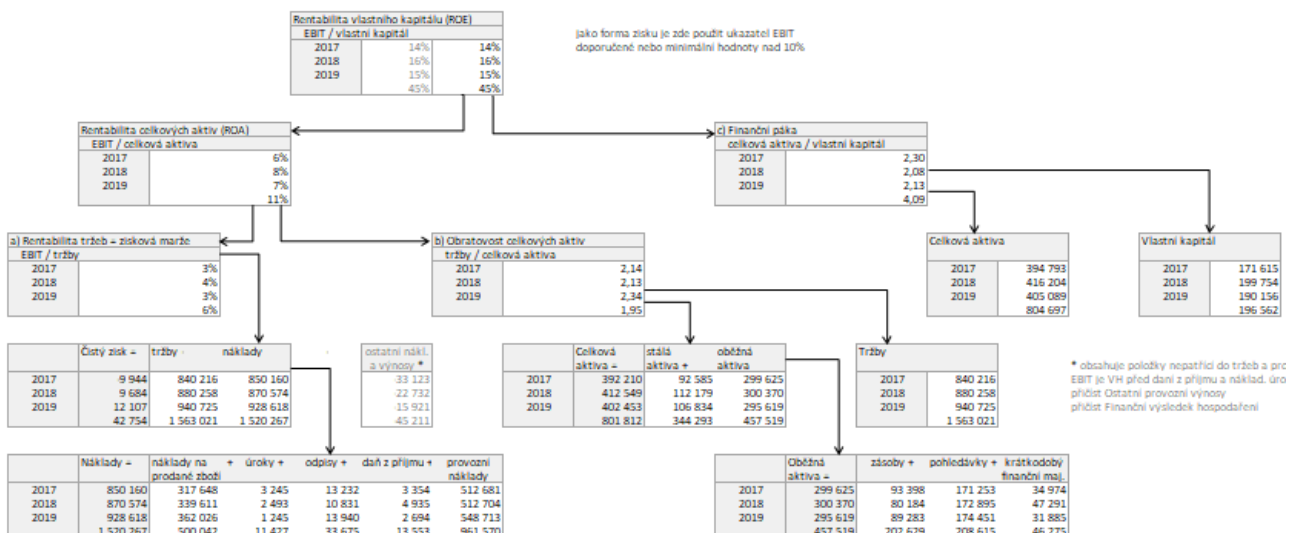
Rentabilita vlastního kapitálu (ROE)
EBIT / vlastní kapitál

| | | |
|---|---|---|
| 2017 | 14% | 14% |
| 2018 | 16% | 16% |
| 2019 | 15% | 15% |
| | 45% | 45% |

jako forma zisku je zde použit ukazatel EBIT
doporučené nebo minimální hodnoty nad 10%

Rentabilita celkových aktiv (ROA)
EBIT / celková aktiva

| | |
|---|---|
| 2017 | 6% |
| 2018 | 8% |
| 2019 | 7% |
| | 11% |

c) Finanční páka
celková aktiva / vlastní kapitál

| | |
|---|---|
| 2017 | 2,30 |
| 2018 | 2,08 |
| 2019 | 2,13 |
| | 4,09 |

a) Rentabilita tržeb = zisková marže
EBIT / tržby

| | |
|---|---|
| 2017 | 3% |
| 2018 | 4% |
| 2019 | 3% |
| | 6% |

b) Obratovost celkových aktiv
tržby / celková aktiva

| | |
|---|---|
| 2017 | 2,14 |
| 2018 | 2,13 |
| 2019 | 2,34 |
| | 1,95 |

Celková aktiva

| | |
|---|---|
| 2017 | 394 793 |
| 2018 | 416 204 |
| 2019 | 405 089 |
| | 804 697 |

Vlastní kapitál

| | |
|---|---|
| 2017 | 171 615 |
| 2018 | 199 754 |
| 2019 | 190 156 |
| | 196 562 |

| | Čistý zisk = | tržby - | náklady |
|---|---|---|---|
| 2017 | 9 944 | 840 216 | 850 160 |
| 2018 | 9 684 | 880 258 | 870 574 |
| 2019 | 12 107 | 940 725 | 928 618 |
| | 42 754 | 1 563 021 | 1 520 267 |

| ostatní nákl. a výnosy * |
|---|
| 33 123 |
| 22 732 |
| 15 921 |
| 45 211 |

| | Celková aktiva = | stálá aktiva + | oběžná aktiva |
|---|---|---|---|
| 2017 | 392 210 | 92 585 | 299 625 |
| 2018 | 412 549 | 112 179 | 300 370 |
| 2019 | 402 453 | 106 834 | 295 619 |
| | 801 812 | 344 293 | 457 519 |

Tržby

| | |
|---|---|
| 2017 | 840 216 |
| 2018 | 880 258 |
| 2019 | 940 725 |
| | 1 563 021 |

* obsahuje položky nepatřící do tržeb a pro
EBIT je VH před daní z příjmu a náklad. úro
přičíst Ostatní provozní výnosy
přičíst Finanční výsledek hospodaření

| | Náklady = | náklady na prodané zboží + | úroky + | odpisy + | daň z příjmu + | provozní náklady |
|---|---|---|---|---|---|---|
| 2017 | 850 160 | 317 648 | 3 245 | 13 232 | 3 354 | 512 681 |
| 2018 | 870 574 | 339 611 | 2 493 | 10 831 | 4 935 | 512 704 |
| 2019 | 928 618 | 362 026 | 1 245 | 13 940 | 2 694 | 548 713 |
| | 1 520 267 | 500 042 | 11 427 | 33 675 | 13 553 | 961 570 |

| | Oběžná aktiva = | zásoby + | pohledávky + | krátkodobý finanční maj. |
|---|---|---|---|---|
| 2017 | 299 625 | 93 398 | 171 253 | 34 974 |
| 2018 | 300 370 | 80 184 | 172 895 | 47 291 |
| 2019 | 295 619 | 89 283 | 174 451 | 31 885 |
| | 457 519 | 202 629 | 208 615 | 46 275 |